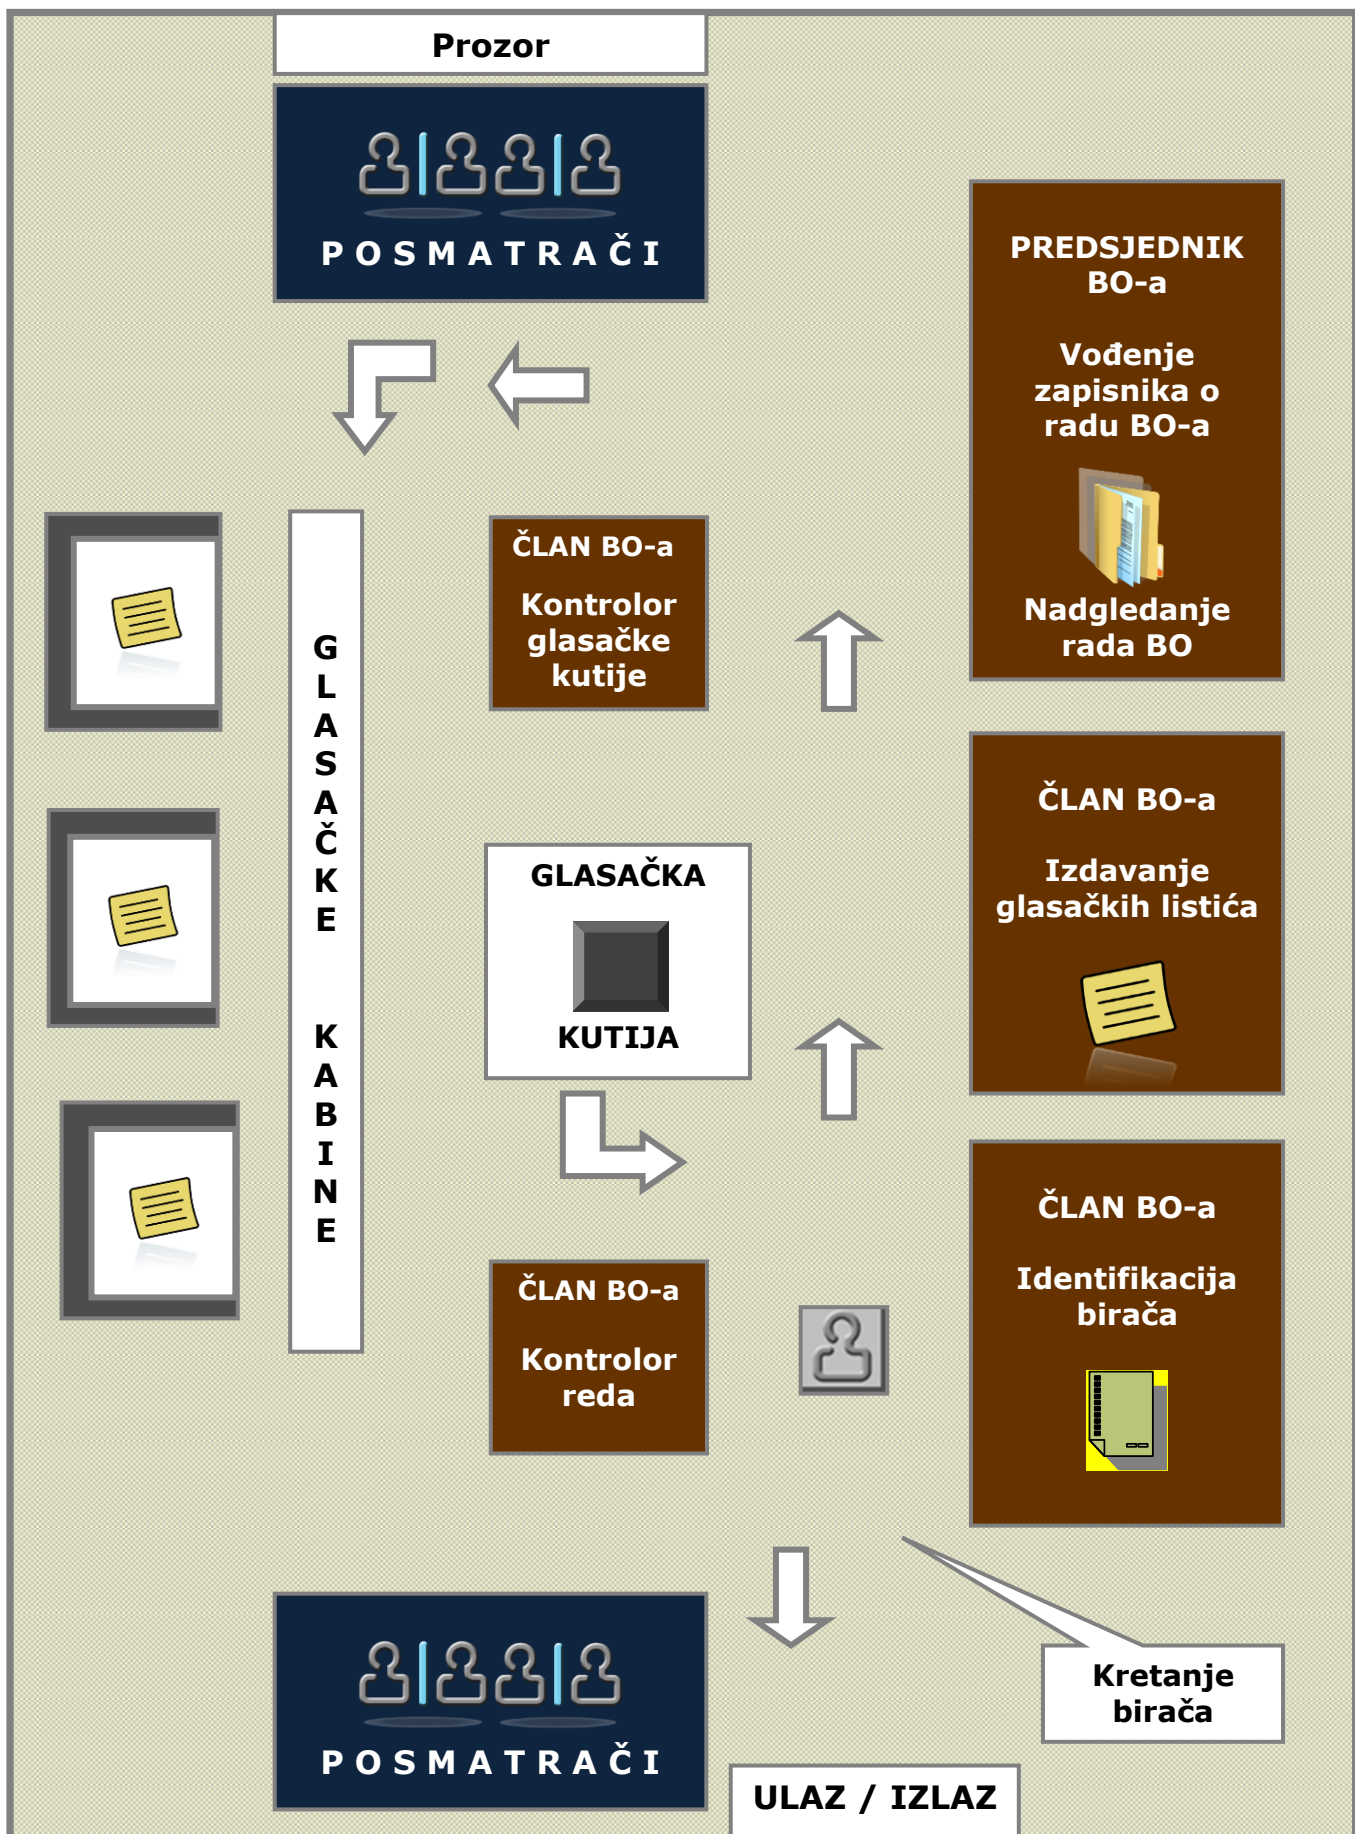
Prozor

POSMATRAČI

PREDSJEDNIK BO-a

Vođenje zapisnika o radu BO-a

Nadgledanje rada BO

ČLAN BO-a

Kontrolor glasačke kutije

G L A S A Č K E

K A B I N E

ČLAN BO-a

Izdavanje glasačkih listića

GLASAČKA

KUTIJA

ČLAN BO-a

Identifikacija birača

ČLAN BO-a

Kontrolor reda

POSMATRAČI

Kretanje birača

ULAZ / IZLAZ